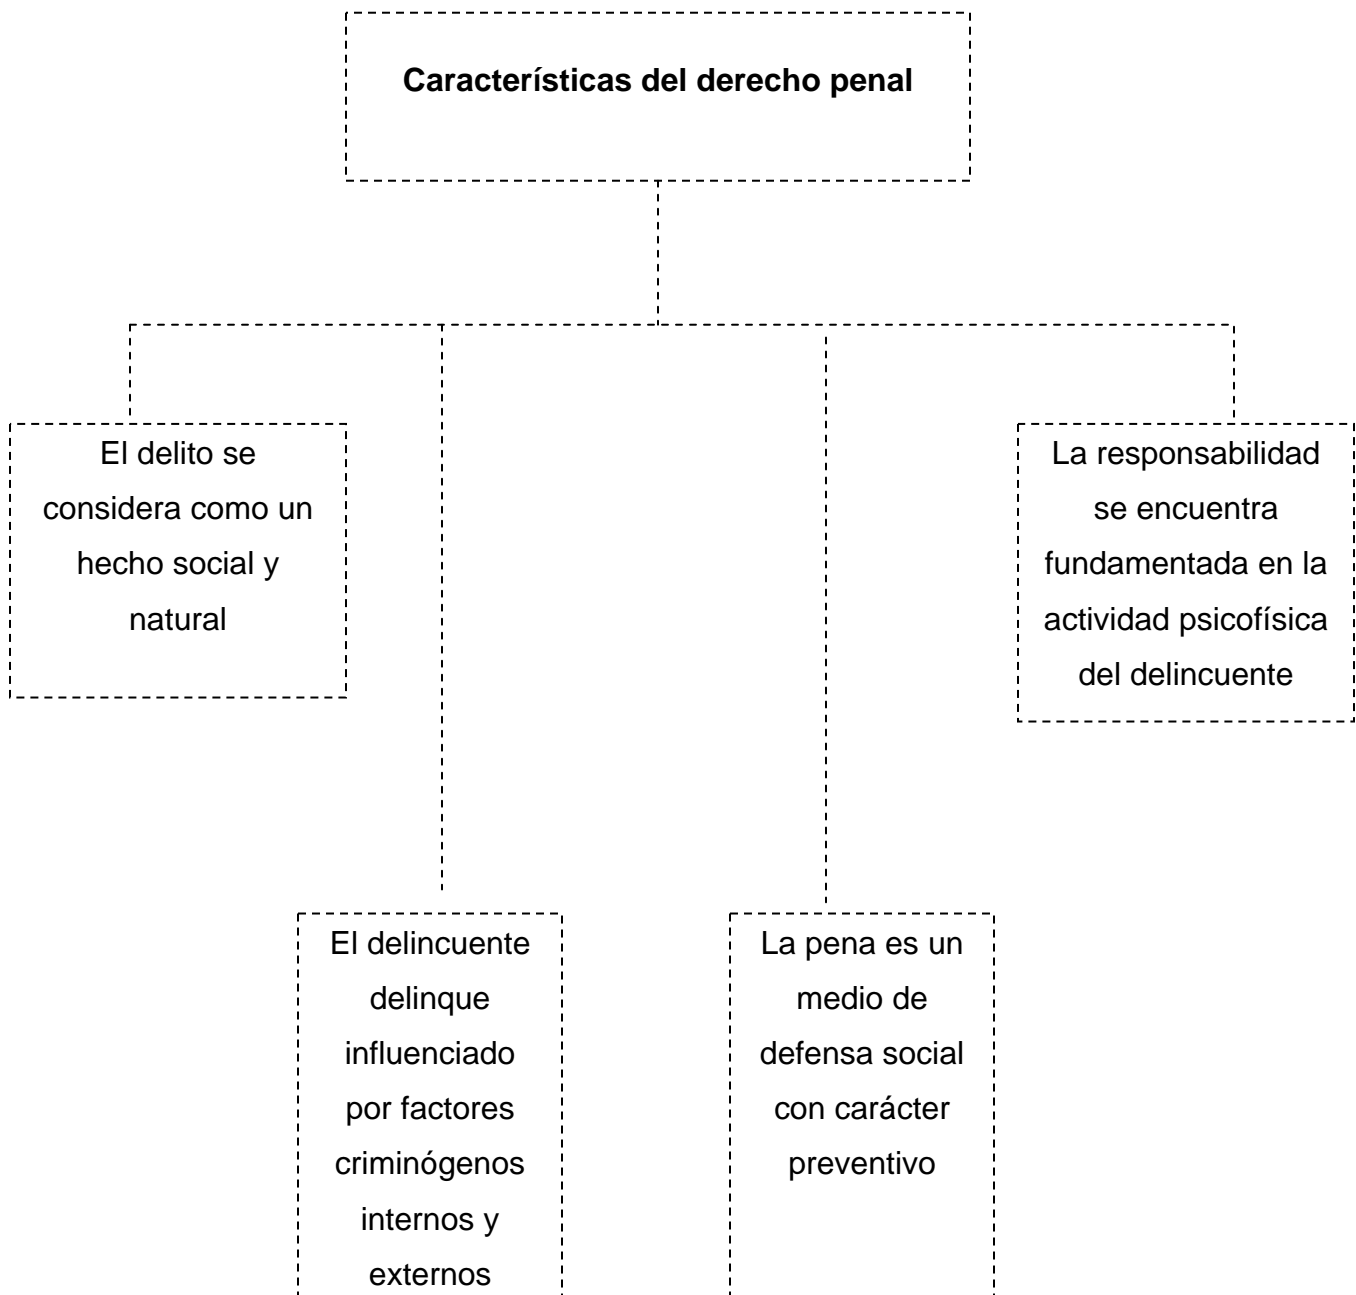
**Características del derecho penal**

El delito se considera como un hecho social y natural

El delincuente delinque influenciado por factores criminógenos internos y externos

La pena es un medio de defensa social con carácter preventivo

La responsabilidad se encuentra fundamentada en la actividad psicofísica del delincuente